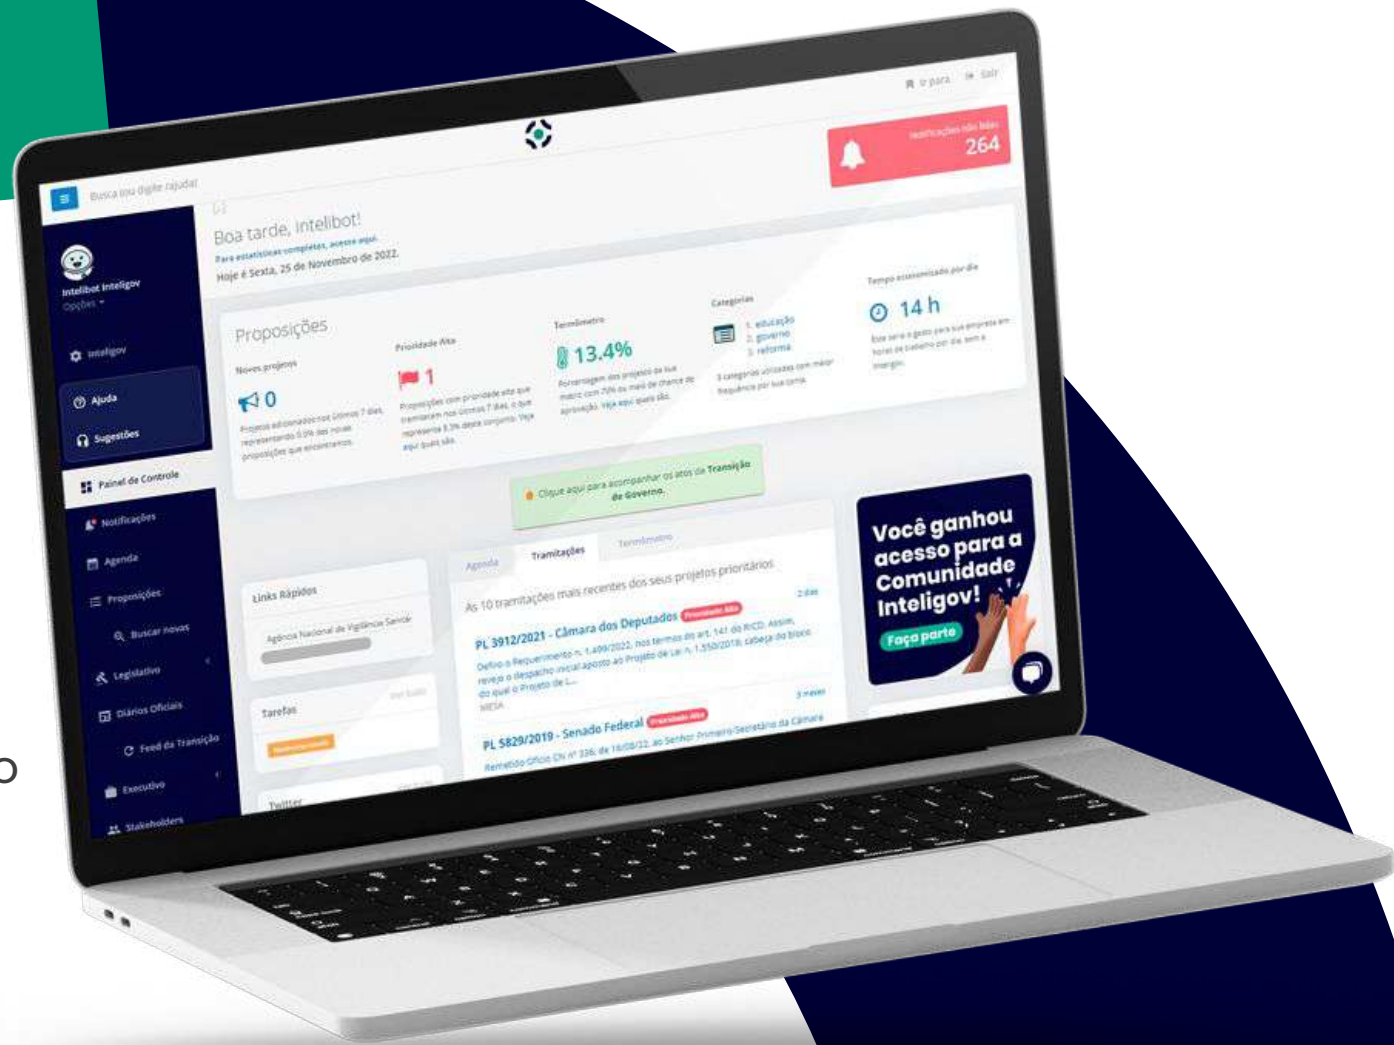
Ir para Sair

notificações não lidas 264

Busca (ou digite /ajuda)

Intelibot Inteligov
Opções

Inteligov
Ajuda
Sugestões
Painel de Controle
Notificações
Agenda
Proposições
Buscar novas
Legislativo
Diários Oficiais
Feed da Transição
Executivo
Stakeholders

Boa tarde, Intelibot!
Para estatísticas completas, acesse aqui.
Hoje é Sexta, 25 de Novembro de 2022.

Proposições

Novos projetos
0
Projetos adicionados nos últimos 7 dias, representando 0.0% das novas proposições que encontramos.

Prioridade Alta
1
Proposições com prioridade alta que tramitaram nos últimos 7 dias, o que representa 8.3% deste conjunto. Veja aqui quais são.

Termômetro
13.4%
Porcentagem dos projetos da sua matriz com 70% ou mais de chance de aprovação. Veja aqui quais são.

Categorias
1. educação
2. governo
3. reforma
3 categorias utilizadas com maior frequência por sua conta.

Tempo economizado por dia
14 h
Esse seria o gasto para sua empresa em horas de trabalho por dia sem a Inteligov.

Clique aqui para acompanhar os atos da Transição de Governo.

Links Rápidos
Agência Nacional de Vigilância Sanitária

Tarefas
Ver todas

Twitter

Agenda Tramitações Termômetro

As 10 tramitações mais recentes dos seus projetos prioritários

PL 3912/2021 - Câmara dos Deputados Prioridade Alta 2 dias
Defiro o Requerimento n. 1.499/2022, nos termos do art. 141 do RICD. Assim, revejo o despacho inicial aposto ao Projeto de Lei n. 1.550/2019, cabeça do bloco do qual o Projeto de L...
MESA

PL 5829/2019 - Senado Federal Prioridade Alta 3 meses
Remetido Ofício CN nº 336, de 16/08/22, ao Senhor Primeiro-Secretário da Câmara

Você ganhou acesso para a Comunidade Inteligov!
Faça parte

o